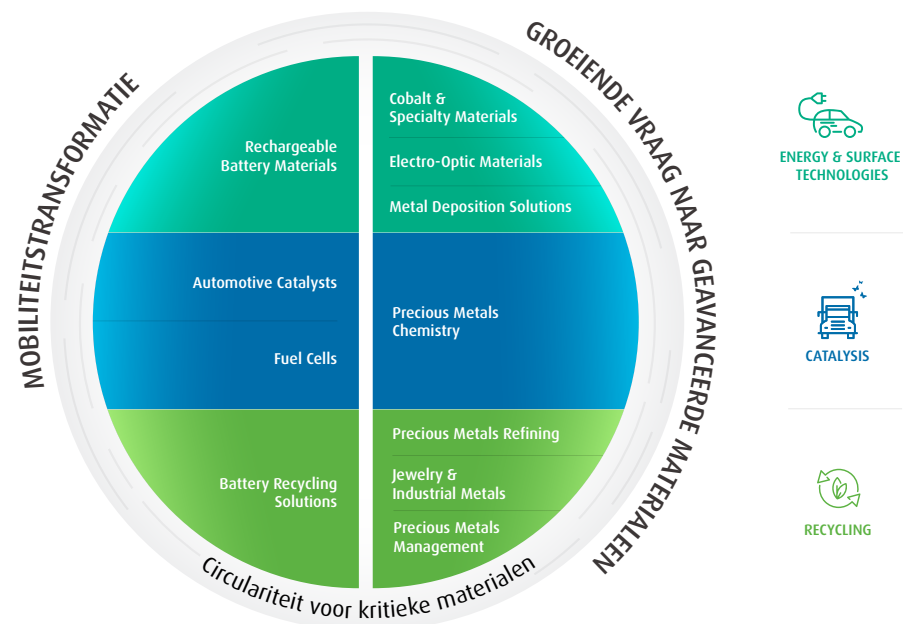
MOBILITEITSTRANSFORMATIE

GROEIENDE VRAAG NAAR GEAVANCEERDE MATERIALEN

Rechargeable Battery Materials

Cobalt & Specialty Materials

Electro-Optic Materials

Metal Deposition Solutions

Automotive Catalysts

Fuel Cells

Precious Metals Chemistry

Battery Recycling Solutions

Precious Metals Refining

Jewelry & Industrial Metals

Precious Metals Management

Circulariteit voor kritieke materialen

ENERGY & SURFACE TECHNOLOGIES

CATALYSIS

RECYCLING